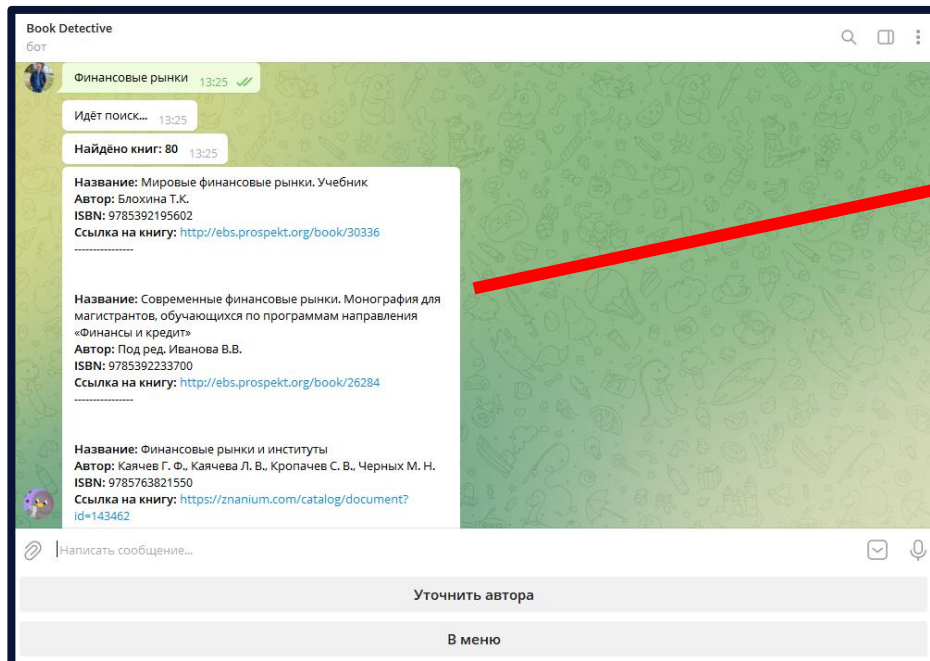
Book Detective
бот

Финансовые рынки 13:25

Идёт поиск... 13:25

Найдёно книг: 80 13:25

Название: Мировые финансовые рынки. Учебник
Автор: Блохина Т.К.
ISBN: 9785392195602
Ссылка на книгу: http://ebs.prospekt.org/book/30336
----------------

Название: Современные финансовые рынки. Монография для магистрантов, обучающихся по программам направления «Финансы и кредит»
Автор: Под ред. Иванова В.В.
ISBN: 9785392233700
Ссылка на книгу: http://ebs.prospekt.org/book/26284
----------------

Название: Финансовые рынки и институты
Автор: Каячев Г. Ф., Каячева Л. В., Кропачев С. В., Черных М. Н.
ISBN: 9785763821550
Ссылка на книгу: https://znanium.com/catalog/document?id=143462

Написать сообщение...

Уточнить автора

В меню